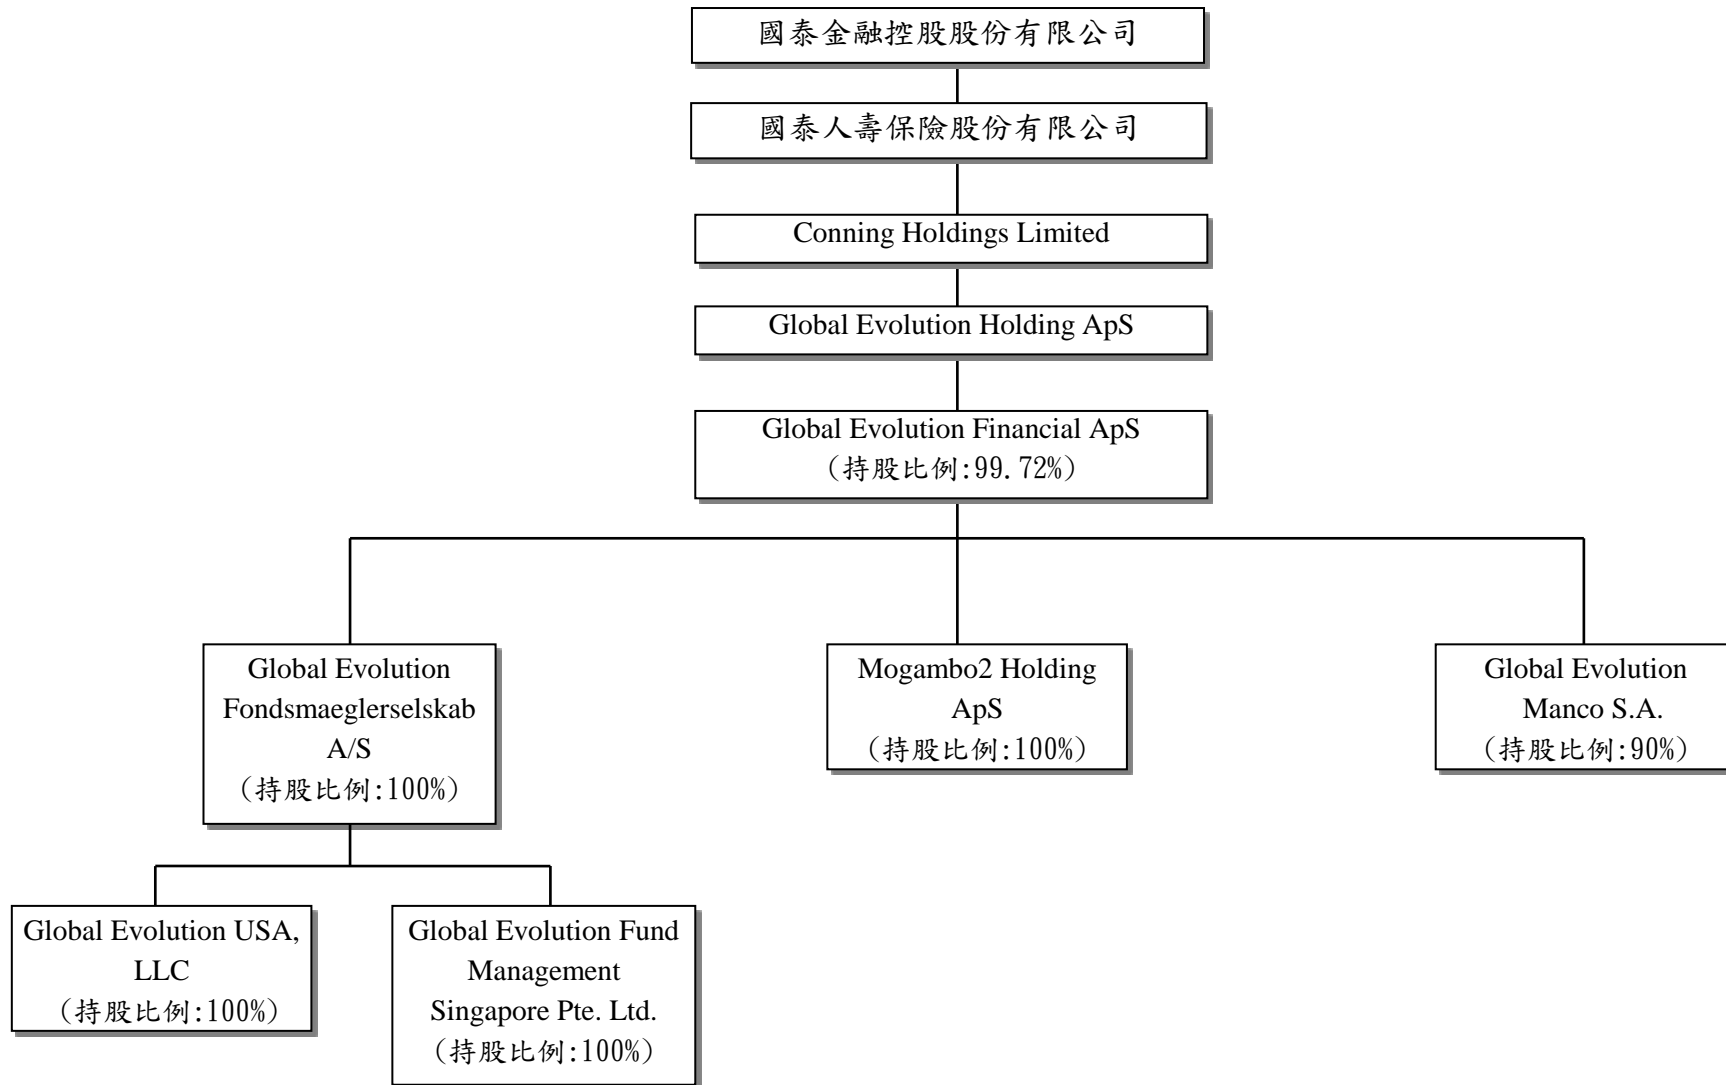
國泰金融控股股份有限公司

國泰人壽保險股份有限公司

Conning Holdings Limited

Global Evolution Holding ApS

Global Evolution Financial ApS
(持股比例:99.72%)

Global Evolution Fondsmaeglerselskab A/S
(持股比例:100%)

Mogambo2 Holding ApS
(持股比例:100%)

Global Evolution Manco S.A.
(持股比例:90%)

Global Evolution USA, LLC
(持股比例:100%)

Global Evolution Fund Management Singapore Pte. Ltd.
(持股比例:100%)